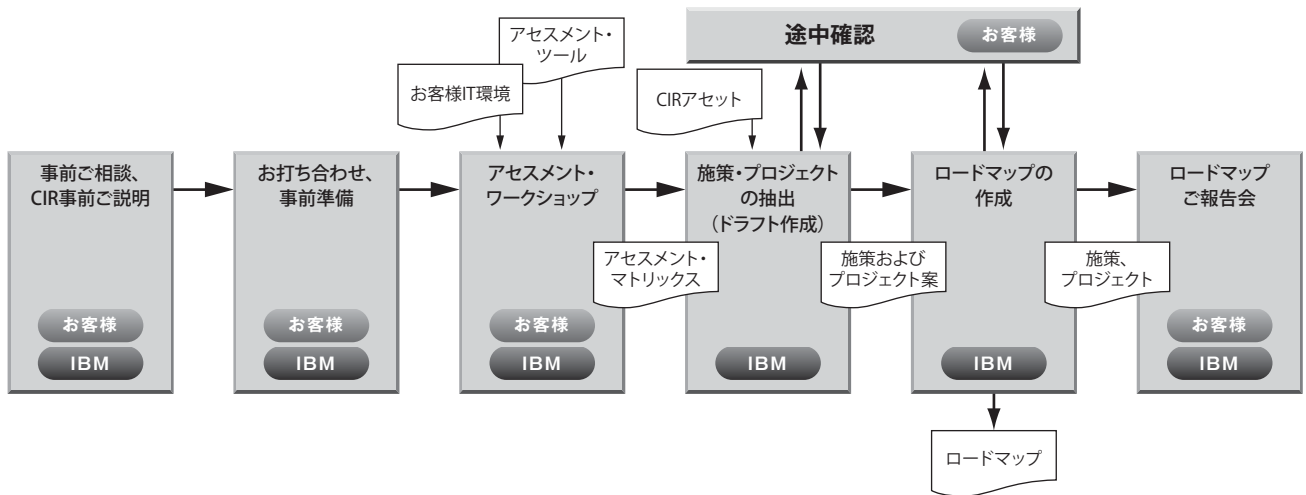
途中確認
お客様

アセスメント・
ツール

お客様IT環境

CIRアセット

事前ご相談、
CIR事前ご説明
お客様
IBM

お打ち合わせ、
事前準備
お客様
IBM

アセスメント・
ワークショップ
お客様
IBM

施策・プロジェクト
の抽出
（ドラフト作成）
IBM

ロードマップの
作成
IBM

ロードマップ
ご報告会
お客様
IBM

アセスメント・
マトリックス

施策および
プロジェクト案

施策、
プロジェクト

ロードマップ